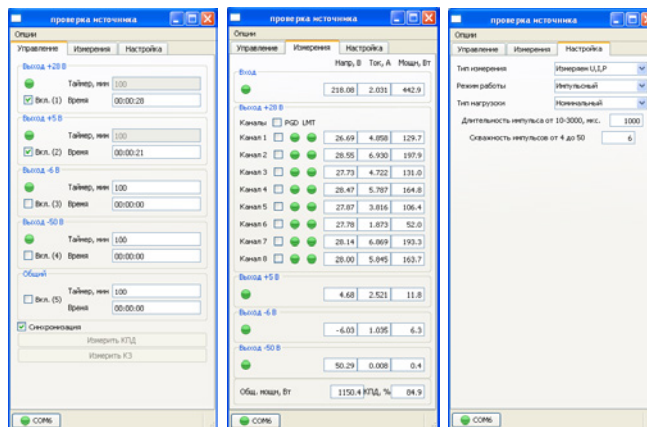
проверка источника

Опции

Управление | Измерения | Настройка

Выход +28 В
Таймер, мин 100
Вкл. (1) Время 00:00:28

Выход +5 В
Таймер, мин 100
Вкл. (2) Время 00:00:21

Выход -6 В
Таймер, мин 100
Вкл. (3) Время 00:00:00

Выход -50 В
Таймер, мин 100
Вкл. (4) Время 00:00:00

Общий
Таймер, мин 100
Вкл. (5) Время 00:00:00

Синхронизация
Измерить КПД
Измерить КЗ

COM6

проверка источника

Опции

Управление | Измерения | Настройка

| | Напр, В | Ток, А | Мощн, Вт |
|---|---|---|---|
| Вход | 218.08 | 2.031 | 442.9 |

Выход +28 В
Каналы PGD LMT

| | Напр, В | Ток, А | Мощн, Вт |
|---|---|---|---|
| Канал 1 | 26.69 | 4.858 | 129.7 |
| Канал 2 | 28.55 | 6.930 | 197.9 |
| Канал 3 | 27.73 | 4.722 | 131.0 |
| Канал 4 | 28.47 | 5.787 | 164.8 |
| Канал 5 | 27.87 | 3.816 | 106.4 |
| Канал 6 | 27.78 | 1.873 | 52.0 |
| Канал 7 | 28.14 | 6.869 | 193.3 |
| Канал 8 | 28.00 | 5.845 | 163.7 |

| | Напр, В | Ток, А | Мощн, Вт |
|---|---|---|---|
| Выход +5 В | 4.68 | 2.521 | 11.8 |
| Выход -6 В | -6.03 | 1.035 | 6.3 |
| Выход -50 В | 50.29 | 0.008 | 0.4 |

Общ. мощн, Вт 1150.4 КПД, % 84.9

COM6

проверка источника

Опции

Управление | Измерения | Настройка

Тип измерения: Измерение U,I,P
Режим работы: Импульсный
Тип нагрузки: Номинальный
Длительность импульса от 10-3000, мкс. 1000
Скважность импульсов от 4 до 50 6

COM6